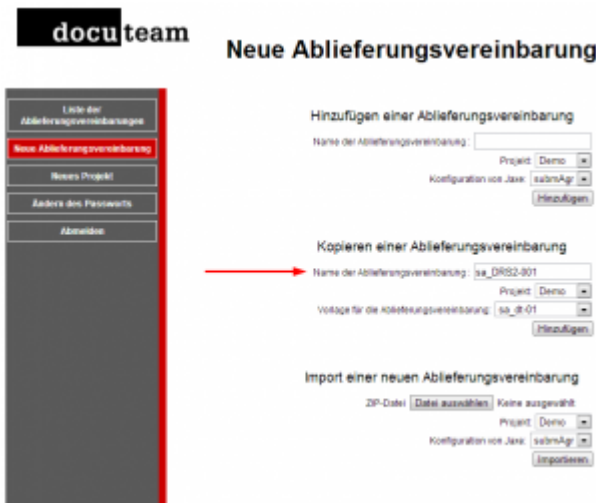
docuteam

Neue Ablieferungsvereinbarung

Liste der Ablieferungsvereinbarungen

Neue Ablieferungsvereinbarung

Neues Projekt

Ändern des Passworts

Abmelden

Hinzufügen einer Ablieferungsvereinbarung

Name der Ablieferungsvereinbarung:

Projekt: Demo

Konfiguration von Jaxe: submAgr

Hinzufügen

Kopieren einer Ablieferungsvereinbarung

Name der Ablieferungsvereinbarung: sa_DRS2-001

Projekt: Demo

Vorlage für die Ablieferungsvereinbarung: sa_dt-01

Hinzufügen

Import einer neuen Ablieferungsvereinbarung

ZIP-Datei: Datei auswählen Keine ausgewählt

Projekt: Demo

Konfiguration von Jaxe: submAgr

Importieren